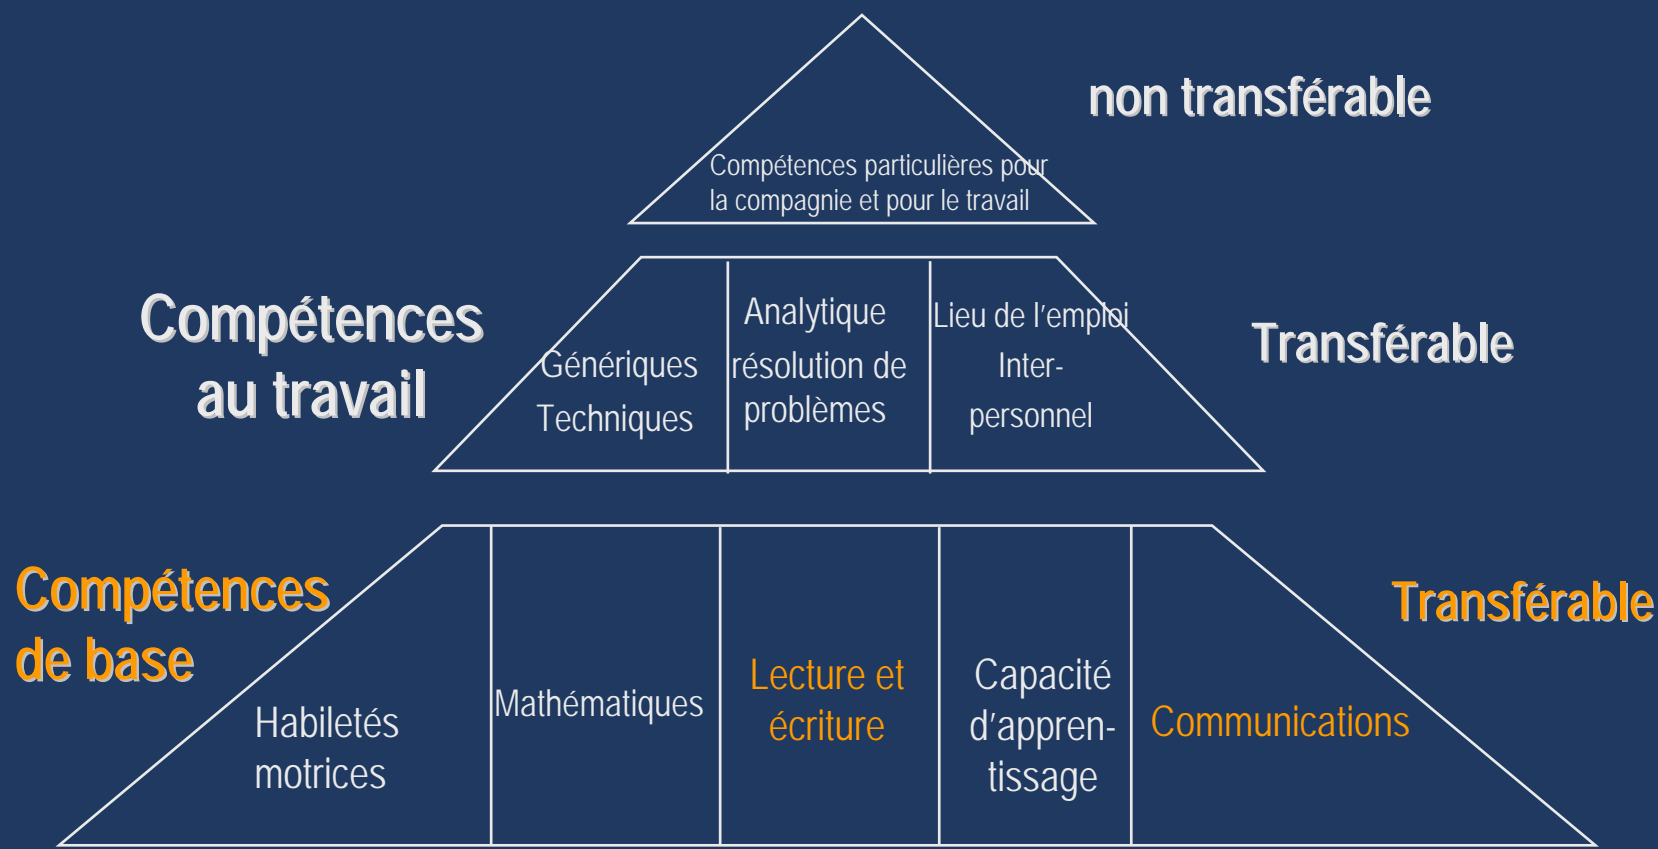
non transférable

Compétences particulières pour la compagnie et pour le travail

Compétences au travail

Génériques Techniques

Analytique résolution de problèmes

Lieu de l'emploi Inter-personnel

Transférable

Compétences de base

Habiletés motrices

Mathématiques

Lecture et écriture

Capacité d'appren-tissage

Communications

Transférable